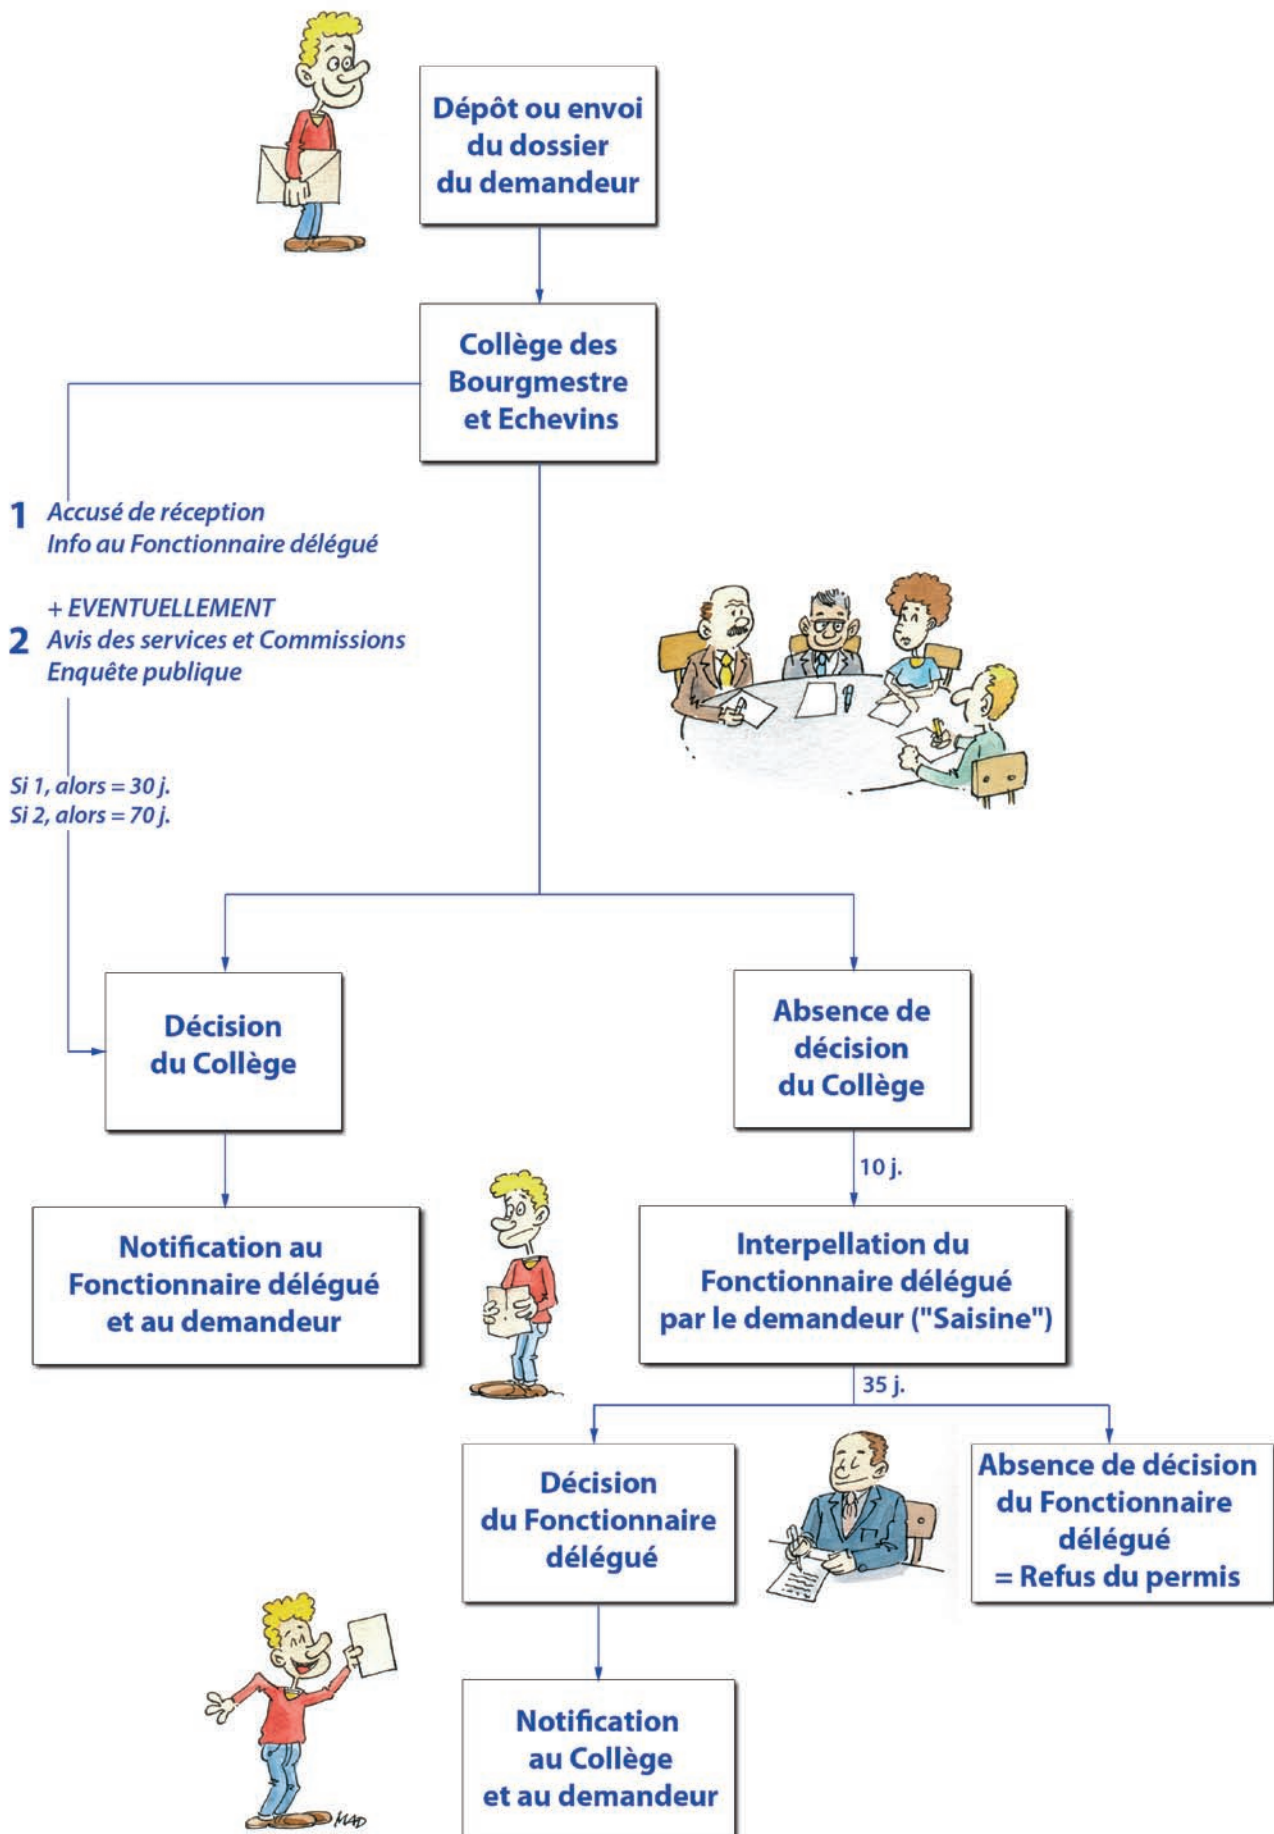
Dépôt ou envoi du dossier du demandeur

Collège des Bourgmestre et Echevins

1 Accusé de réception
Info au Fonctionnaire délégué

+ EVENTUELLEMENT
2 Avis des services et Commissions
Enquête publique

Si 1, alors = 30 j.
Si 2, alors = 70 j.

Décision du Collège

Absence de décision du Collège

Notification au Fonctionnaire délégué et au demandeur

10 j.

Interpellation du Fonctionnaire délégué par le demandeur ("Saisine")

35 j.

Décision du Fonctionnaire délégué

Absence de décision du Fonctionnaire délégué = Refus du permis

Notification au Collège et au demandeur

MAD